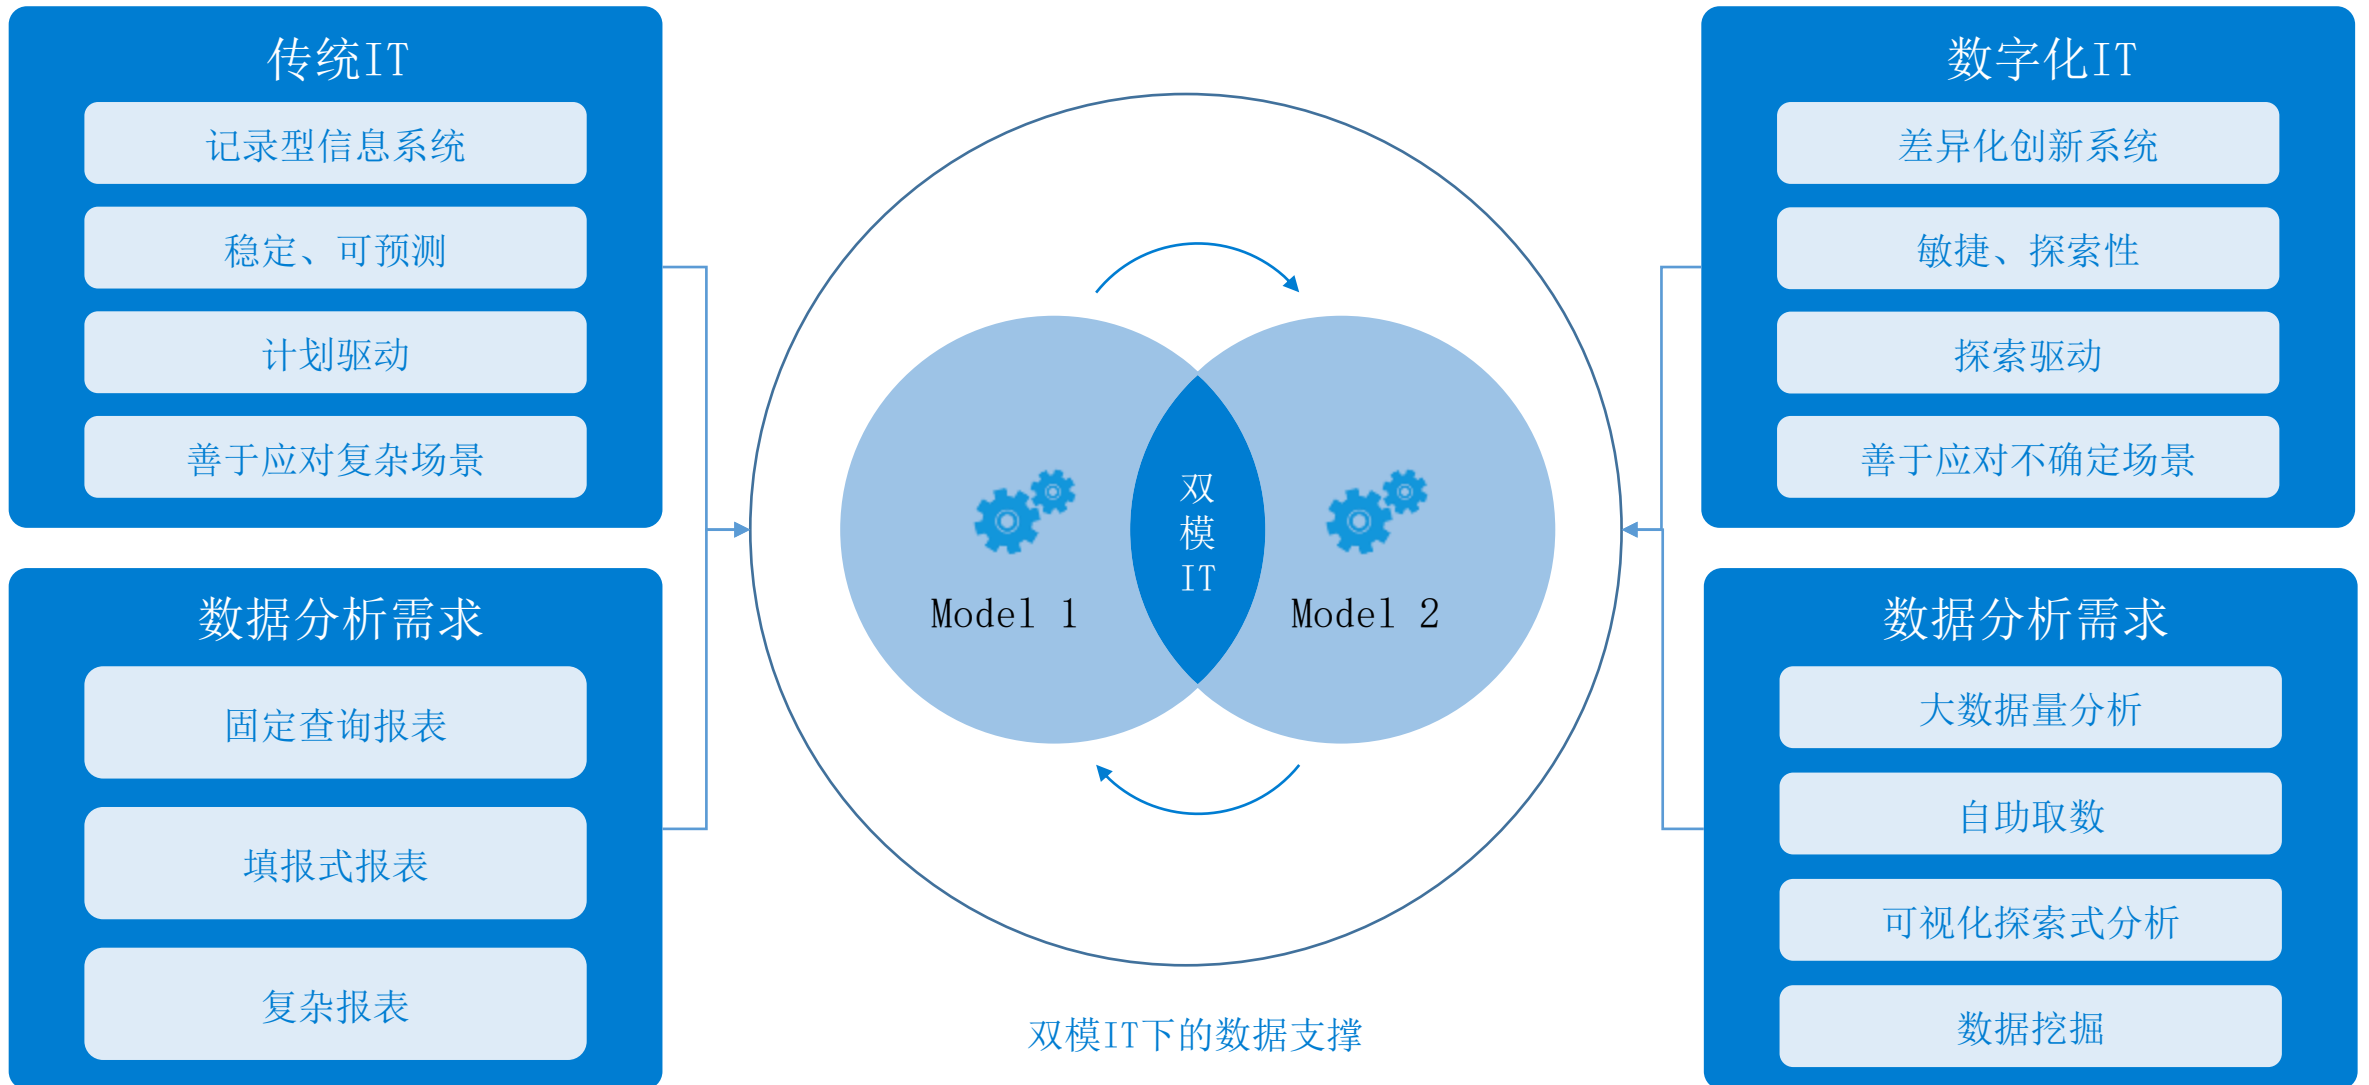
传统IT

记录型信息系统

稳定、可预测

计划驱动

善于应对复杂场景

数据分析需求

固定查询报表

填报式报表

复杂报表

Model 1

双模IT

Model 2

双模IT下的数据支撑

数字化IT

差异化创新系统

敏捷、探索性

探索驱动

善于应对不确定场景

数据分析需求

大数据量分析

自助取数

可视化探索式分析

数据挖掘